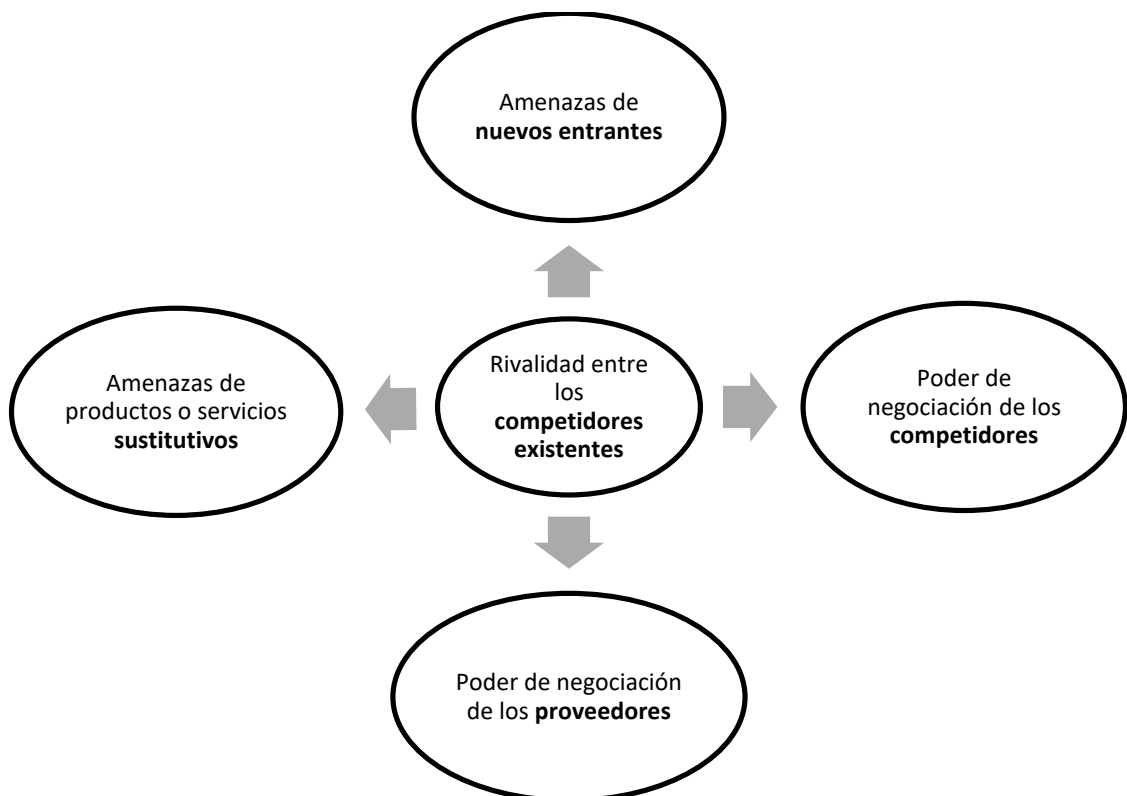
Amenazas de **nuevos entrantes**

Amenazas de productos o servicios **sustitutivos**

Rivalidad entre los **competidores existentes**

Poder de negociación de los **competidores**

Poder de negociación de los **proveedores**